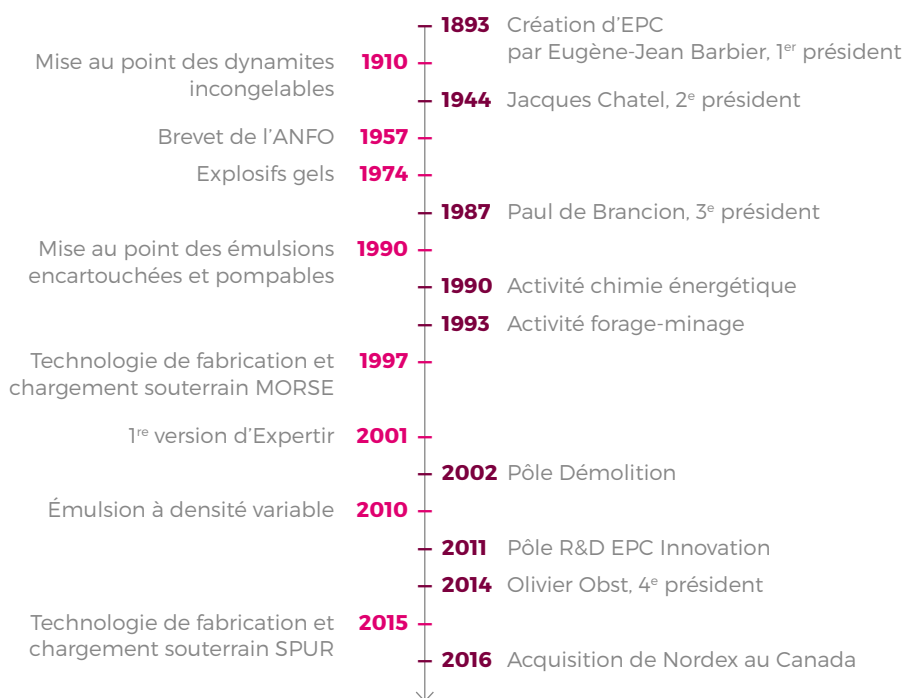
1893 Création d'EPC par Eugène-Jean Barbier, 1$^{er}$ président

Mise au point des dynamites incongelables 1910

1944 Jacques Chatel, 2$^{e}$ président

Brevet de l'ANFO 1957

Explosifs gels 1974

1987 Paul de Brancion, 3$^{e}$ président

Mise au point des émulsions encartouchées et pompables 1990

1990 Activité chimie énergétique

1993 Activité forage-minage

Technologie de fabrication et chargement souterrain MORSE 1997

1$^{re}$ version d'Expertir 2001

2002 Pôle Démolition

Émulsion à densité variable 2010

2011 Pôle R&D EPC Innovation

2014 Olivier Obst, 4$^{e}$ président

Technologie de fabrication et chargement souterrain SPUR 2015

2016 Acquisition de Nordex au Canada